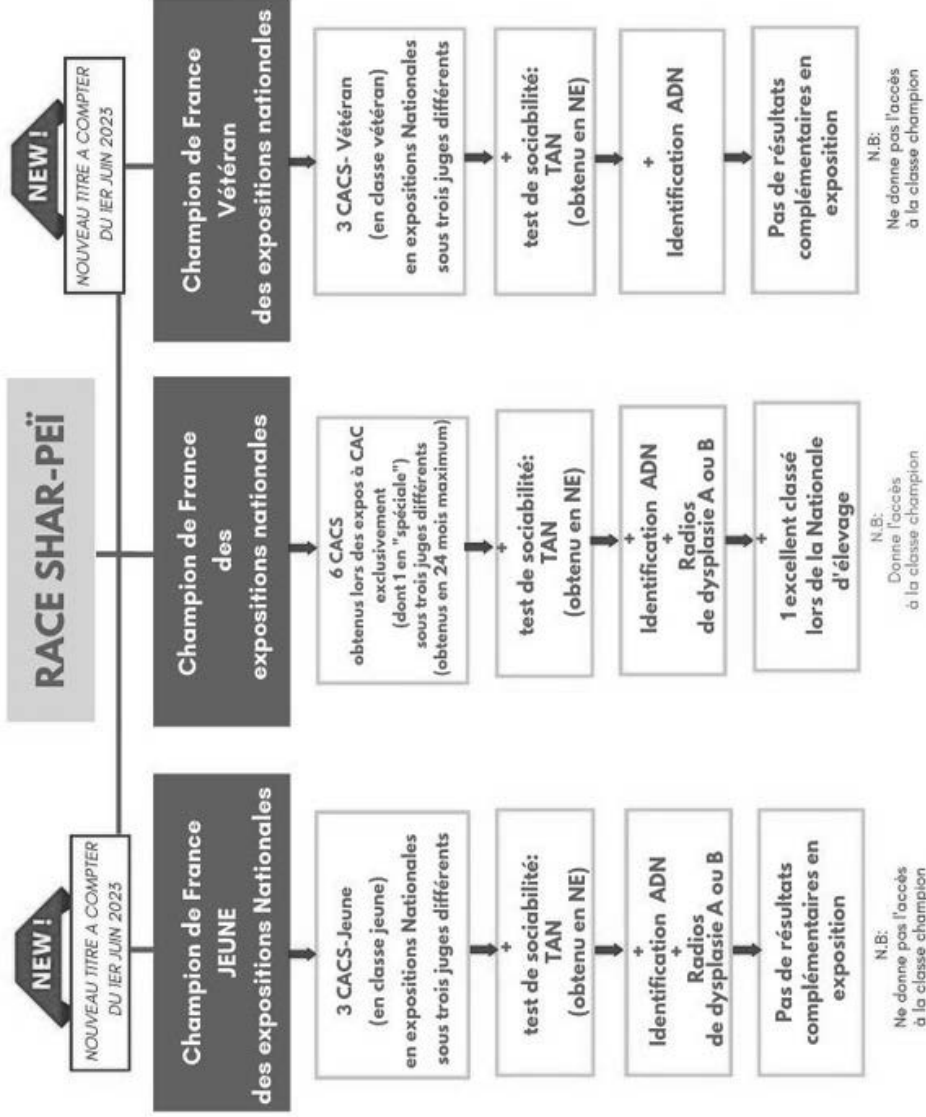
RACE SHAR-PEÏ

NEW !
NOUVEAU TITRE A COMPTER DU 1ER JUIN 2023

Champion de France
JEUNE
des expositions Nationales

3 CACS-Jeune
(en classe jeune)
en expositions Nationales
sous trois juges différents

+
test de sociabilité:
TAN
(obtenu en NE)

+
Identification ADN
+
Radios
de dysplasie A ou B

Pas de résultats complémentaires en exposition

N.B:
Ne donne pas l'accès à la classe champion

Champion de France
des
expositions nationales

6 CACS
obtenus lors des expos à CAC exclusivement
(dont 1 en "spéciale")
sous trois juges différents
(obtenus en 24 mois maximum)

+
test de sociabilité:
TAN
(obtenu en NE)

+
Identification ADN
+
Radios
de dysplasie A ou B

+
1 excellent classé lors de la Nationale d'élevage

N.B:
Donne l'accès à la classe champion

NEW !
NOUVEAU TITRE A COMPTER DU 1ER JUIN 2023

Champion de France
Vétéran
des expositions nationales

3 CACS- Vétéran
(en classe vétéran)
en expositions Nationales
sous trois juges différents

+
test de sociabilité:
TAN
(obtenu en NE)

+
Identification ADN

Pas de résultats complémentaires en exposition

N.B:
Ne donne pas l'accès à la classe champion